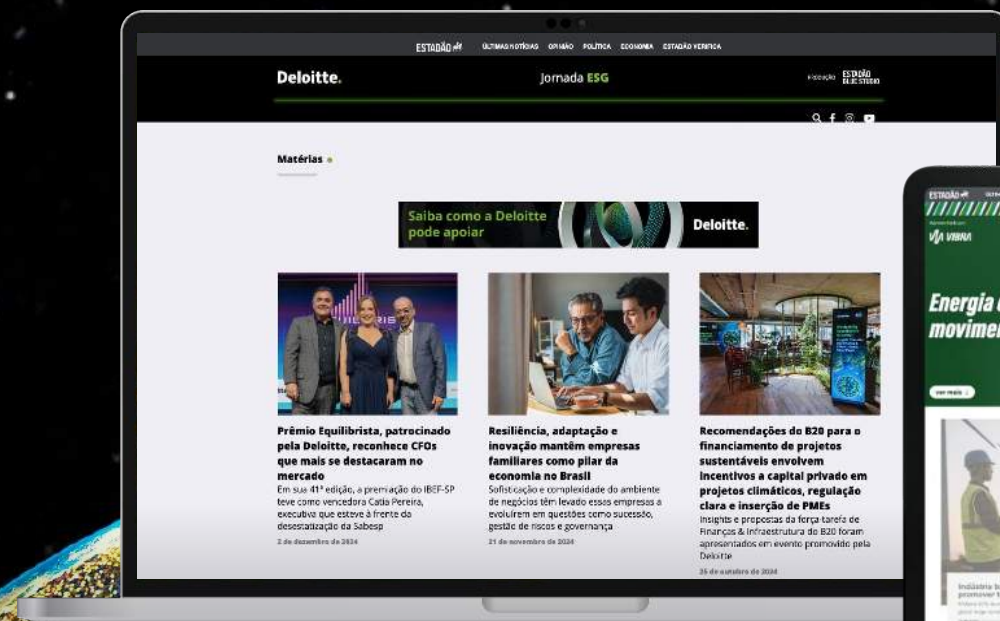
ESTADÃO ÚLTIMAS NOTÍCIAS OPINIÃO POLÍTICA ECONOMIA ESTADÃO VERIFICA

Deloitte.

Jornada ESG

Estadão BLUE STUDIO

Matérias

Saiba como a Deloitte pode apoiar

Deloitte.

Prêmio Equilibrista, patrocinado pela Deloitte, reconhece CFOs que mais se destacaram no mercado

Em sua 41ª edição, a premiação do IBEF-SP teve como vencedora Catia Pereira, executiva que esteve à frente da desestatização da Sabesp

2 de dezembro de 2024

Resiliência, adaptação e inovação mantêm empresas familiares como pilar da economia no Brasil

Sofisticação e complexidade do ambiente de negócios têm levado essas empresas a evoluírem em questões como sucessão, gestão de riscos e governança

21 de novembro de 2024

Recomendações do B20 para o financiamento de projetos sustentáveis envolvem incentivos a capital privado em projetos climáticos, regulação clara e inserção de PMEs

Insights e propostas da força-tarefa de Finanças & Infraestrutura do B20 foram apresentados em evento promovido pela Deloitte

25 de outubro de 2024

ESTADÃO

VIA VIBRA

Energia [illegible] movimen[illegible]

Ver mais

Indústria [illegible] promover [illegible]